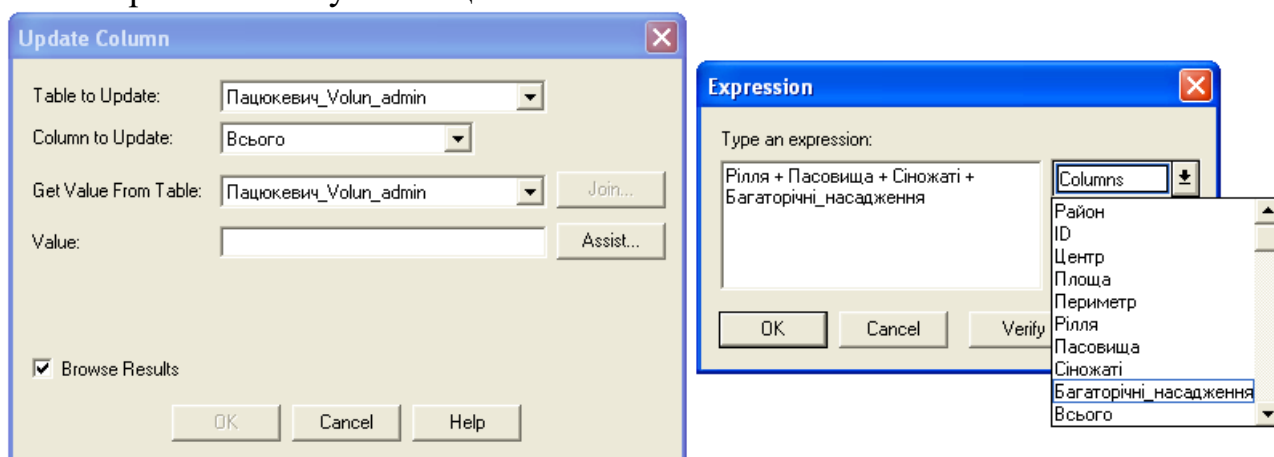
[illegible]

Update Column

Table to Update: Пацюкевич_Volun_admin

Column to Update: Всього

Get Value From Table: Пацюкевич_Volun_admin

Join...

Value:

Assist...

Browse Results

OK

Cancel

Help

Expression

Type an expression:

Рілля + Пасовища + Сінокоси + Багаторічні_насадження

Columns

Район
ID
Центр
Площа
Периметр
Рілля
Пасовища
Сінокоси
Багаторічні_насадження
Всього

OK

Cancel

Verify